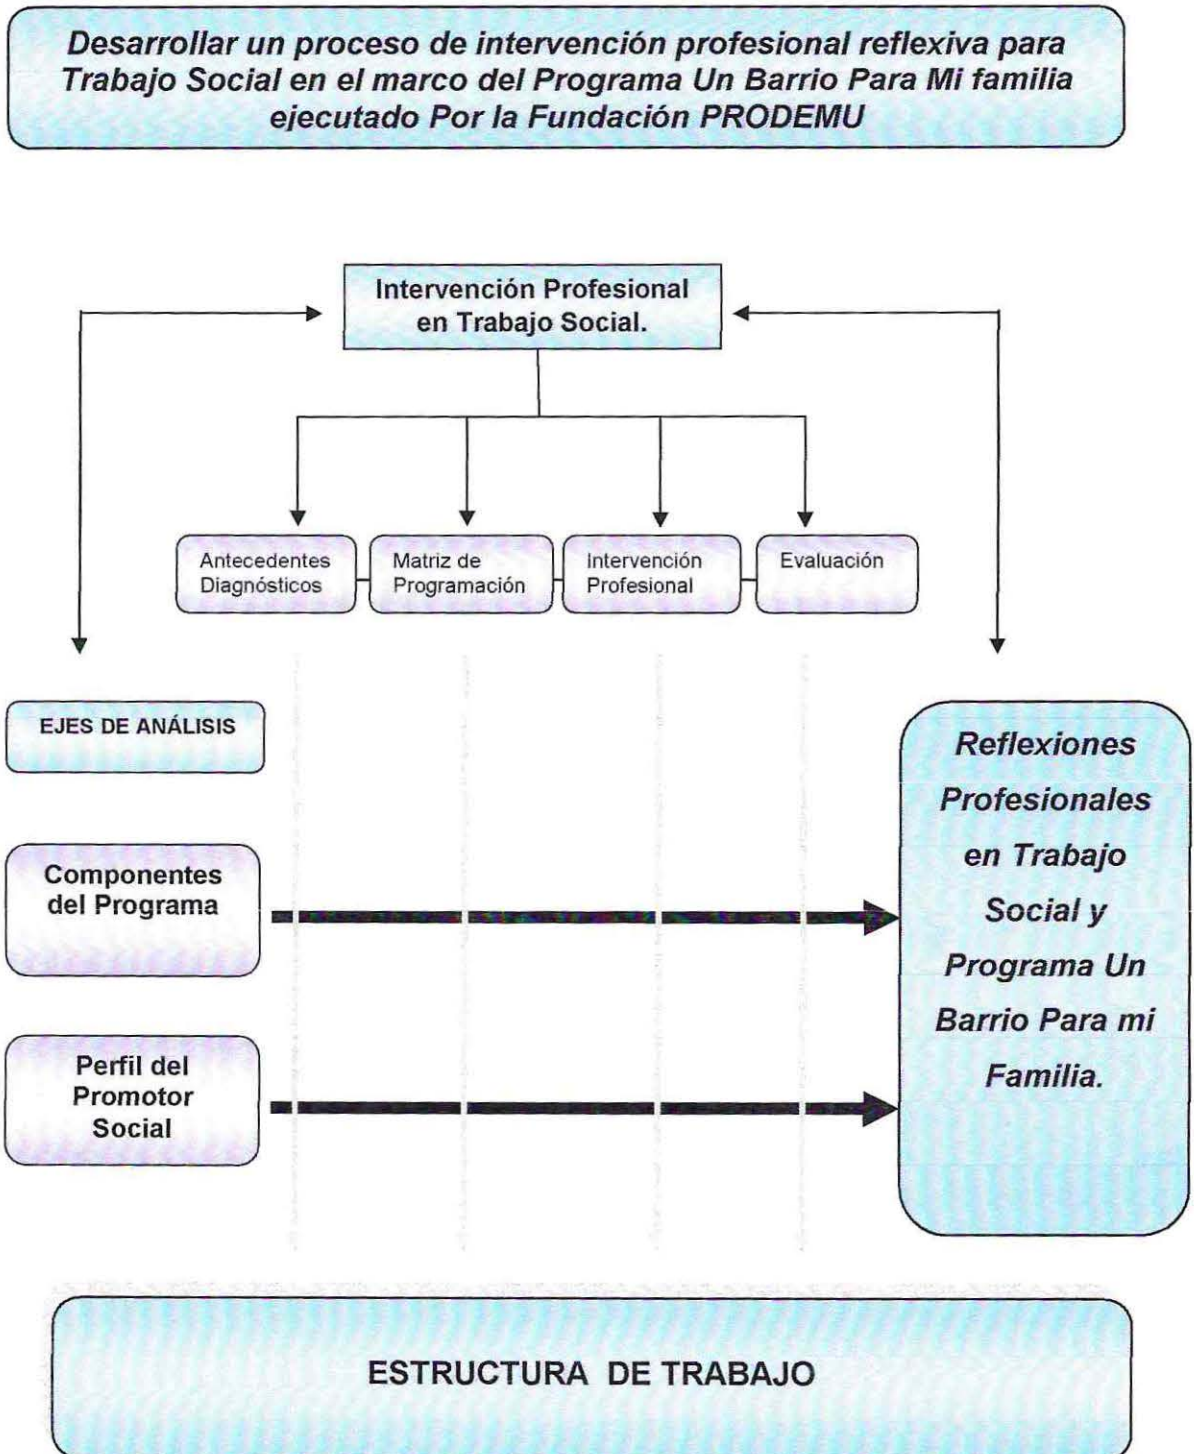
Desarrollar un proceso de intervención profesional reflexiva para Trabajo Social en el marco del Programa Un Barrio Para Mi familia ejecutado Por la Fundación PRODEMU

Intervención Profesional en Trabajo Social.

Antecedentes Diagnósticos

Matriz de Programación

Intervención Profesional

Evaluación

EJES DE ANÁLISIS

Componentes del Programa

Perfil del Promotor Social

Reflexiones Profesionales en Trabajo Social y Programa Un Barrio Para mi Familia.

ESTRUCTURA DE TRABAJO